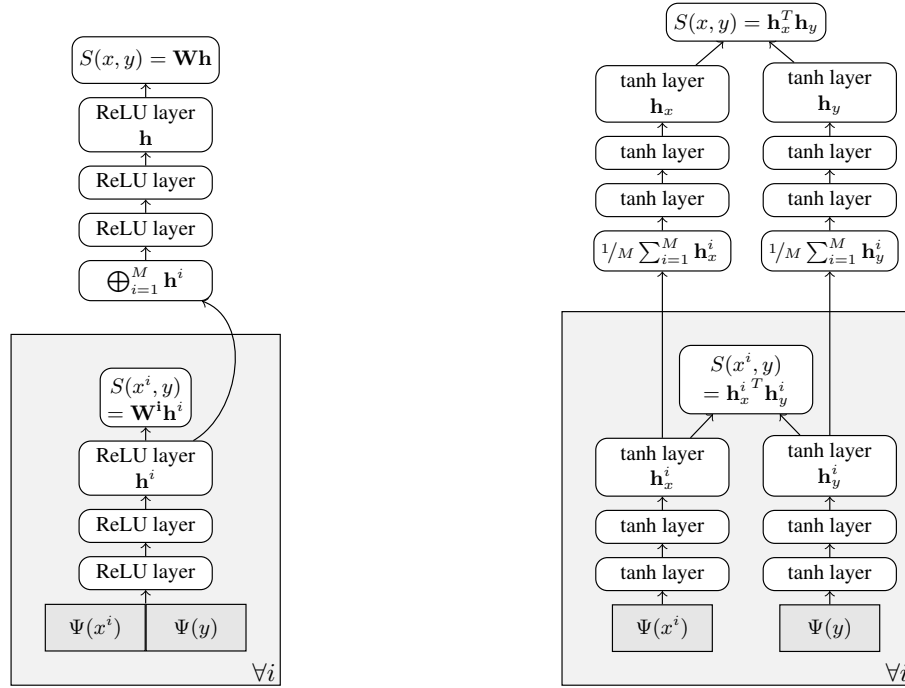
$S(x, y) = \mathbf{W}\mathbf{h}$

ReLU layer
$\mathbf{h}$

ReLU layer

ReLU layer

$\bigoplus_{i=1}^{M} \mathbf{h}^i$

$S(x^i, y)$
$= \mathbf{W}^\mathbf{i}\mathbf{h}^i$

ReLU layer
$\mathbf{h}^i$

ReLU layer

ReLU layer

$\Psi(x^i)$ $\Psi(y)$

$\forall i$

$S(x, y) = \mathbf{h}_x^T \mathbf{h}_y$

tanh layer
$\mathbf{h}_x$

tanh layer
$\mathbf{h}_y$

tanh layer

tanh layer

tanh layer

tanh layer

$1/M \sum_{i=1}^{M} \mathbf{h}_x^i$

$1/M \sum_{i=1}^{M} \mathbf{h}_y^i$

$S(x^i, y)$
$= \mathbf{h}_x^{i\,T} \mathbf{h}_y^i$

tanh layer
$\mathbf{h}_x^i$

tanh layer
$\mathbf{h}_y^i$

tanh layer

tanh layer

tanh layer

tanh layer

$\Psi(x^i)$

$\Psi(y)$

$\forall i$